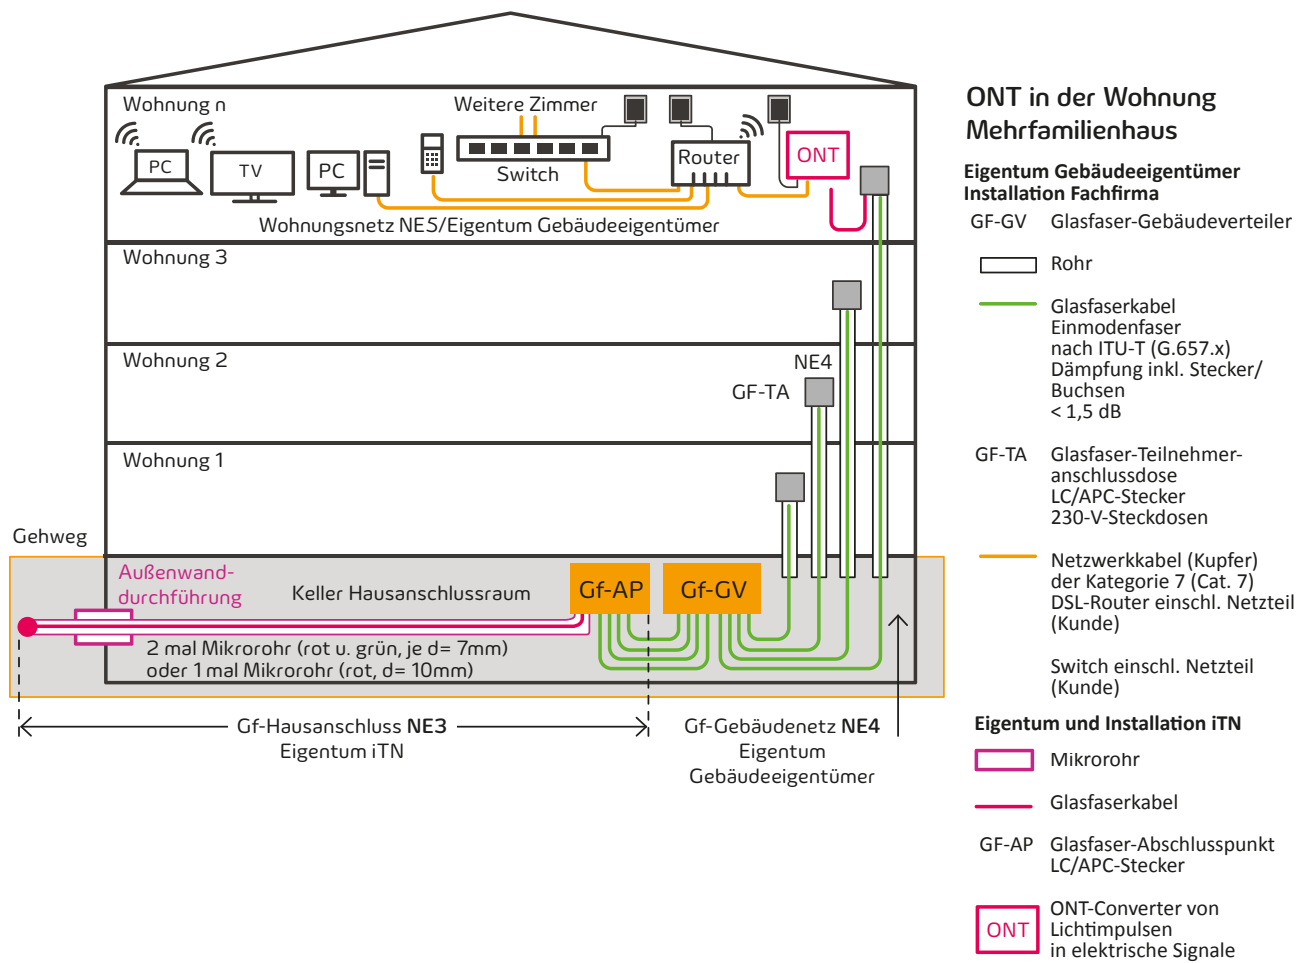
Wohnung n
Weitere Zimmer
PC
TV
PC
Switch
Router
ONT
Wohnungsnetz NES/Eigentum Gebäudeeigentümer
Wohnung 3
Wohnung 2
NE4
GF-TA
Wohnung 1
Gehweg
Außenwanddurchführung
Keller Hausanschlussraum
Gf-AP
Gf-GV
2 mal Mikrorohr (rot u. grün, je d= 7mm)
oder 1 mal Mikrorohr (rot, d= 10mm)
Gf-Hausanschluss **NE3**
Eigentum iTN
Gf-Gebäudenetz **NE4**
Eigentum
Gebäudeeigentümer

ONT in der Wohnung
Mehrfamilienhaus

**Eigentum Gebäudeeigentümer**
**Installation Fachfirma**

GF-GV Glasfaser-Gebäudeverteiler

Rohr

Glasfaserkabel Einmodenfaser nach ITU-T (G.657.x) Dämpfung inkl. Stecker/ Buchsen < 1,5 dB

GF-TA Glasfaser-Teilnehmeranschlussdose LC/APC-Stecker 230-V-Steckdosen

Netzwerkkabel (Kupfer) der Kategorie 7 (Cat. 7) DSL-Router einschl. Netzteil (Kunde)

Switch einschl. Netzteil (Kunde)

**Eigentum und Installation iTN**

Mikrorohr

Glasfaserkabel

GF-AP Glasfaser-Abschlusspunkt LC/APC-Stecker

ONT ONT-Converter von Lichtimpulsen in elektrische Signale